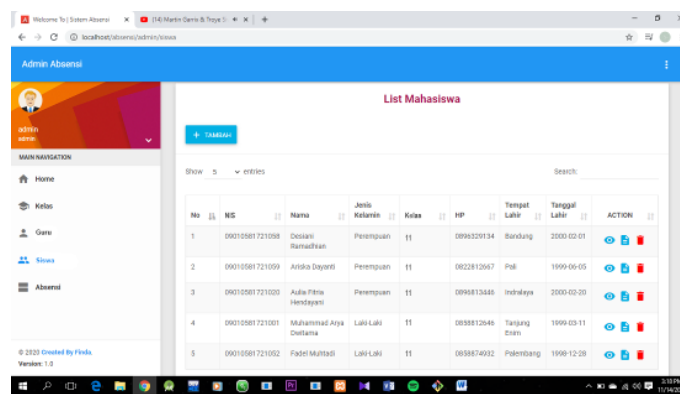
Welcome To | Sistem Absensi
(14) Martin Garrix & Troye S
localhost/absensi/admin/siswa

Admin Absensi

admin
admin

MAIN NAVIGATION
Home
Kelas
Guru
Siswa
Absensi

© 2020 Created By Finda.
Version: 1.0

List Mahasiswa

+ TAMBAH

Show 5 entries

Search:

| No | NIS | Nama | Jenis Kelamin | Kelas | HP | Tempat Lahir | Tanggal Lahir | ACTION |
|---|---|---|---|---|---|---|---|---|
| 1 | 09010581721098 | Desiani Ramadhan | Perempuan | 11 | 0896329134 | Bandung | 2000-02-01 | |
| 2 | 09010581721059 | Ariska Dayanti | Perempuan | 11 | 0822812667 | Pali | 1999-06-05 | |
| 3 | 09010581721020 | Aulia Fitria Hendayani | Perempuan | 11 | 0896813446 | Indralaya | 2000-02-20 | |
| 4 | 09010581721001 | Muhammad Arya Destama | Laki-Laki | 11 | 0858812646 | Tanjung Enim | 1999-03-11 | |
| 5 | 09010581721052 | Fadel Muhtadi | Laki-Laki | 11 | 0858874932 | Palembang | 1998-12-28 | |

3:10 PM
11/14/20